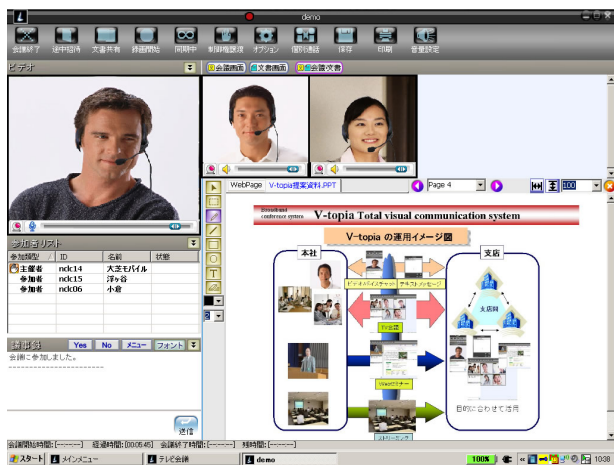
demo

会議終了 途中招待 文書共有 録画開始 同期中 制御権譲渡 オプション 個別通話 保存 印刷 音量設定

ビデオ

会議画面 文書画面 会議+文書

WebPage V-topia提案資料.PPT

Page 4

100

V-topia Total visual communication system

V-topia の運用イメージ

本社

支店

ビデオ/ボイスチャット

テキストメッセージ

TV会議

Webセミナー

大店舗

目的に合わせて活用

参加者リスト

| 参加種類 | ID | 名前 | 状態 |
|---|---|---|---|
| 主催者 | nck14 | 大芝モバイル | |
| 参加者 | nck15 | 浮谷 | |
| 参加者 | nck06 | 小倉 | |

議事録

Yes No メニュー フォント

会議に参加しました。

送信

会議開始時間: [------] 経過時間: [00:05:45] 会議終了時間: [------] 残時間: [------]

スタート メインメニュー テレビ会議 demo

100%

10:38